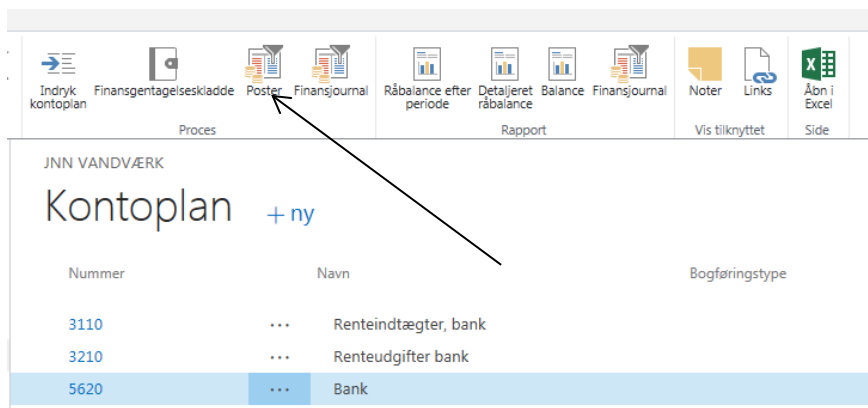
Indryk kontoplan
Finansgentagelseskladde
Poster
Finansjournal
Proces
Råbalance efter periode
Detaljeret råbalance
Balance
Finansjournal
Rapport
Noter
Links
Vis tilknyttet
Åbn i Excel
Side

JNN VANDVÆRK
Kontoplan
+ ny

| Nummer | | Navn | Bogføringstype |
|---|---|---|---|
| 3110 | ··· | Renteindtægter, bank | |
| 3210 | ··· | Renteudgifter bank | |
| 5620 | ··· | Bank | |